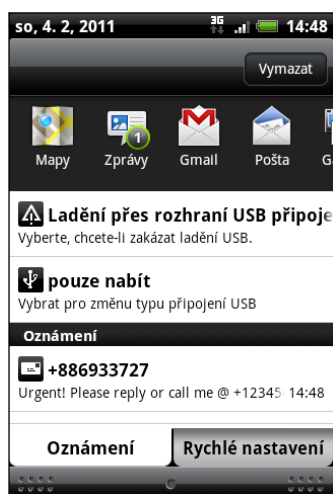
so, 4. 2, 2011
3G 14:48

Vymazat

Mapy
1
Zprávy
Gmail
Pošta
G

Ladění přes rozhraní USB připoje
Vyberte, chcete-li zakázat ladění USB.

pouze nabít
Vybrat pro změnu typu připojení USB

Oznámení

+886933727
Urgent! Please reply or call me @ +12345 14:48

Oznámení
Rychlé nastavení